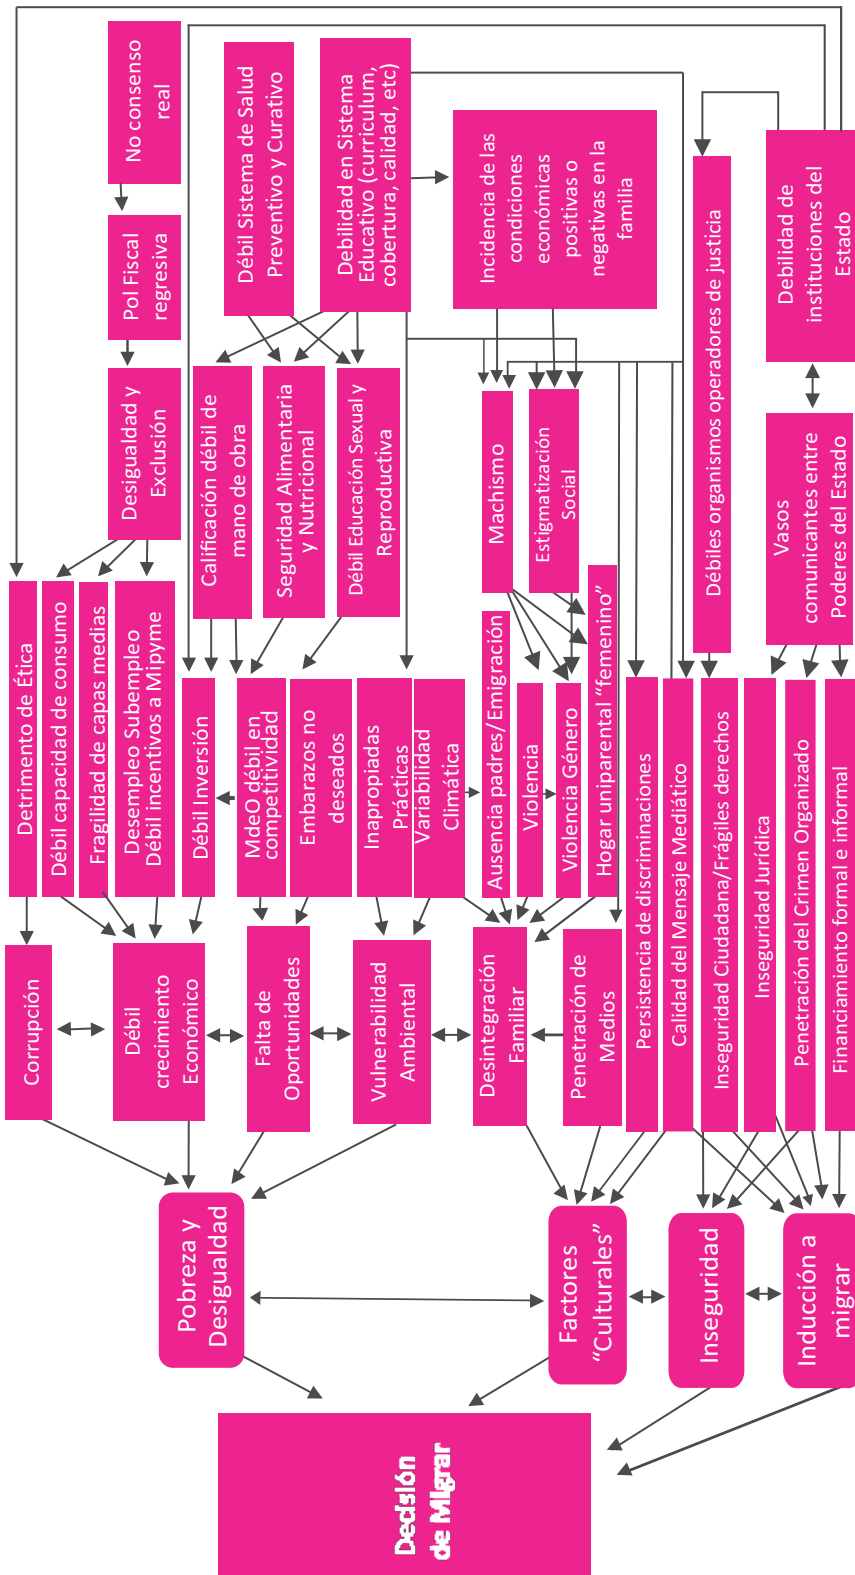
No consenso real

Pol Fiscal regresiva

Desigualdad y Exclusión

Débil Sistema de Salud Preventivo y Curativo

Debilidad en Sistema Educativo (curriculum, cobertura, calidad, etc)

Incidencia de las condiciones económicas positivas o negativas en la familia

Débiles organismos operadores de justicia

Debilidad de instituciones del Estado

Vasos comunicantes entre Poderes del Estado

Calificación débil de mano de obra

Seguridad Alimentaria y Nutricional

Débil Educación Sexual y Reproductiva

Machismo

Estigmatización Social

Detrimento de Ética

Débil capacidad de consumo

Fragilidad de capas medias

Desempleo Subempleo Débil incentivos a Mipyme

Débil Inversión

MdeO débil en competitividad

Embarazos no deseados

Inapropiadas Prácticas

Variabilidad Climática

Ausencia padres/Emigración

Violencia

Violencia Género

Hogar uniparental "femenino"

Persistencia de discriminaciones

Calidad del Mensaje Mediático

Inseguridad Ciudadana/Frágiles derechos

Inseguridad Jurídica

Penetración del Crimen Organizado

Financiamiento formal e informal

Corrupción

Débil crecimiento Económico

Falta de Oportunidades

Vulnerabilidad Ambiental

Desintegración Familiar

Penetración de Medios

Pobreza y Desigualdad

Factores "Culturales"

Inseguridad

Inducción a migrar

Decisión de Migrar